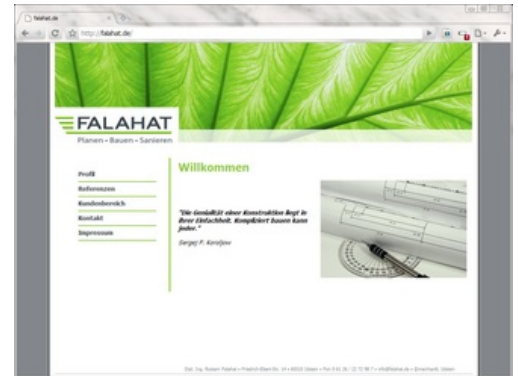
falahat.de

http://falahat.de/

FALAHAT
Planen • Bauen • Sanieren

Profil
Referenzen
Kundenbereich
Kontakt
Impressum

Willkommen

"Die Genialität einer Konstruktion liegt in ihrer Einfachheit. Kompliziert bauen kann jeder."

Sergej P. Koroljow

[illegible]